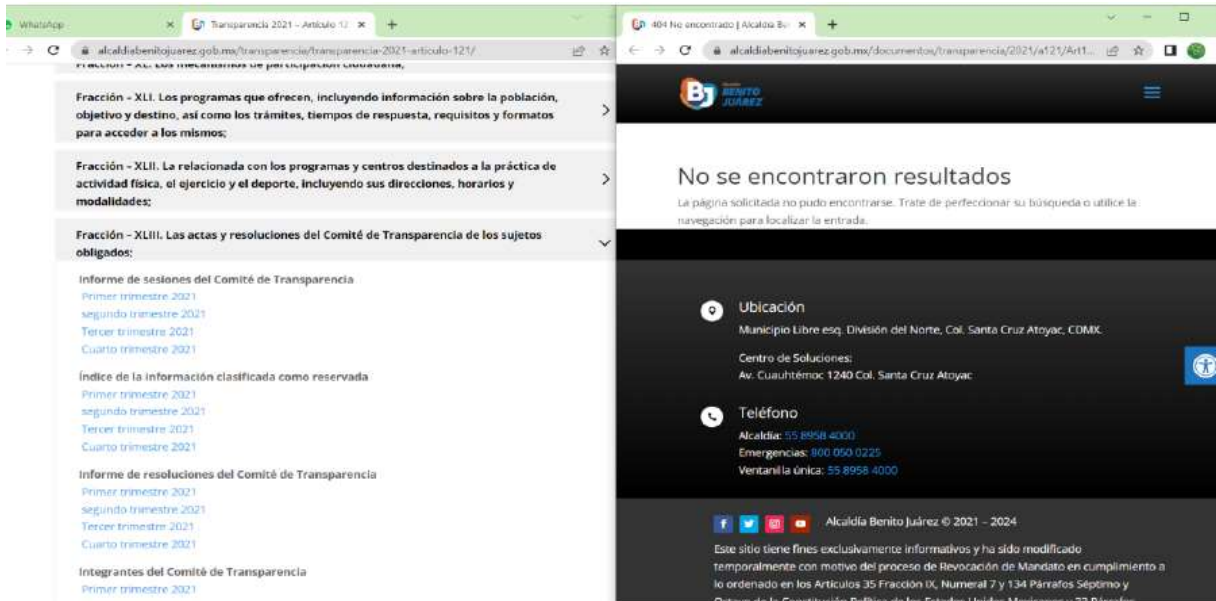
WhatsApp
Transparencia 2021 – Artículo 12 ×
alcaldiabenitojuarez.gob.mx/transparencia/transparencia-2021-articulo-121/

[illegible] – XL. Los mecanismos de participación ciudadana;

Fracción – XLI. Los programas que ofrecen, incluyendo información sobre la población, objetivo y destino, así como los trámites, tiempos de respuesta, requisitos y formatos para acceder a los mismos;

Fracción – XLII. La relacionada con los programas y centros destinados a la práctica de actividad física, el ejercicio y el deporte, incluyendo sus direcciones, horarios y modalidades;

Fracción – XLIII. Las actas y resoluciones del Comité de Transparencia de los sujetos obligados;

Informe de sesiones del Comité de Transparencia
Primer trimestre 2021
segundo trimestre 2021
Tercer trimestre 2021
Cuarto trimestre 2021

Índice de la información clasificada como reservada
Primer trimestre 2021
segundo trimestre 2021
Tercer trimestre 2021
Cuarto trimestre 2021

Informe de resoluciones del Comité de Transparencia
Primer trimestre 2021
segundo trimestre 2021
Tercer trimestre 2021
Cuarto trimestre 2021

Integrantes del Comité de Transparencia
Primer trimestre 2021

404 No encontrado | Alcaldía Be ×
alcaldiabenitojuarez.gob.mx/documentos/transparencia/2021/a121/Art1...

BENITO JUÁREZ

No se encontraron resultados

La página solicitada no pudo encontrarse. Trate de perfeccionar su búsqueda o utilice la navegación para localizar la entrada.

Ubicación
Municipio Libre esq. División del Norte, Col. Santa Cruz Atoyac, CDMX.

Centro de Soluciones:
Av. Cuauhtémoc 1240 Col. Santa Cruz Atoyac

Teléfono
Alcaldía: 55 8958 4000
Emergencias: 800 050 0225
Ventanilla única: 55 8958 4000

Alcaldía Benito Juárez © 2021 – 2024

Este sitio tiene fines exclusivamente informativos y ha sido modificado temporalmente con motivo del proceso de Revocación de Mandato en cumplimiento a lo ordenado en los Artículos 35 Fracción IX, Numeral 7 y 134 Párrafos Séptimo y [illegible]